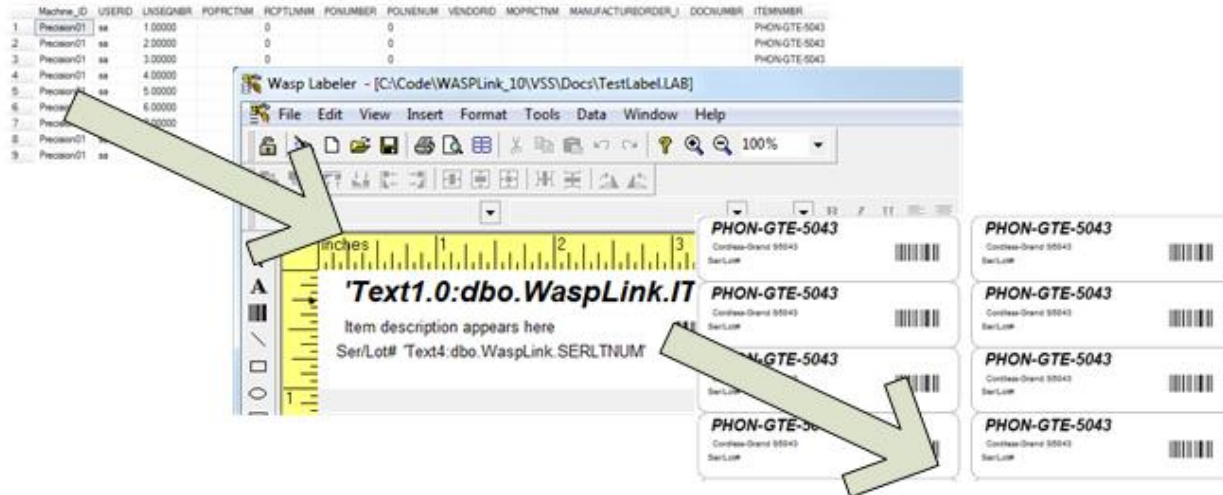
| | Machine_ID | USERID | LNSEQNBR | POPRCTNM | RCPTLNNM | PONUMBER | POLNENUM | VENDORID | MOPRCTNM | MANUFACTUREORDER_I | DOCNUMBR | ITEMNMBR |
|---|---|---|---|---|---|---|---|---|---|---|---|---|
| 1 | Precision01 | sa | 1.00000 | | 0 | | 0 | | | | | PHON-GTE-5043 |
| 2 | Precision01 | sa | 2.00000 | | 0 | | 0 | | | | | PHON-GTE-5043 |
| 3 | Precision01 | sa | 3.00000 | | 0 | | 0 | | | | | PHON-GTE-5043 |
| 4 | Precision01 | sa | 4.00000 | | | | | | | | | |
| 5 | Precision01 | sa | 5.00000 | | | | | | | | | |
| 6 | Precis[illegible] | | 6.00000 | | | | | | | | | |
| 7 | Precis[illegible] | | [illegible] | | | | | | | | | |
| 8 | Precision01 | sa | | | | | | | | | | |
| 9 | Precision01 | sa | | | | | | | | | | |

Wasp Labeler - [C:\Code\WASPLink_10\VSS\Docs\TestLabel.LAB]

File Edit View Insert Format Tools Data Window Help

100%

inches 1 2 3

'Text1.0:dbo.WaspLink.IT

Item description appears here

Ser/Lot# 'Text4:dbo.WaspLink.SERLTNUM'

PHON-GTE-5043
Cordless-Grand S5043
Ser/Lot#

PHON-GTE-5043
Cordless-Grand S5043
Ser/Lot#

PHON-GTE-5043
Cordless-Grand S5043
Ser/Lot#

PHON-GTE-5043
Cordless-Grand S5043
Ser/Lot#

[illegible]-GTE-5043
Ser/Lot#

PHON-GTE-5043
Cordless-Grand S5043
Ser/Lot#

PHON-GTE-5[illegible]
Cordless-Grand S5043
Ser/Lot#

PHON-GTE-5043
Cordless-Grand S5043
Ser/Lot#